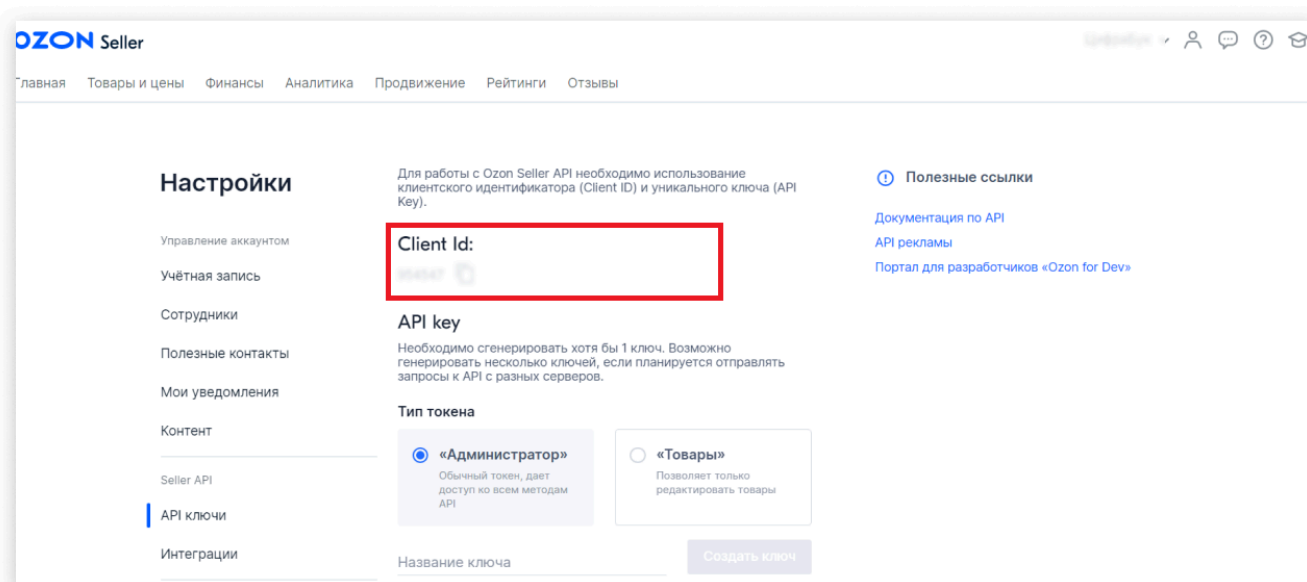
OZON Seller

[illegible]

лавная Товары и цены Финансы Аналитика Продвижение Рейтинги Отзывы

Настройки

Управление аккаунтом

Учётная запись

Сотрудники

Полезные контакты

Мои уведомления

Контент

Seller API

API ключи

Интеграции

Для работы с Ozon Seller API необходимо использование клиентского идентификатора (Client ID) и уникального ключа (API Key).

Client Id:

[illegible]

API key

Необходимо сгенерировать хотя бы 1 ключ. Возможно генерировать несколько ключей, если планируется отправлять запросы к API с разных серверов.

Тип токена

«Администратор»
Обычный токен, дает доступ ко всем методам API

«Товары»
Позволяет только редактировать товары

Название ключа

Создать ключ

Полезные ссылки

Документация по API

API рекламы

Портал для разработчиков «Ozon for Dev»